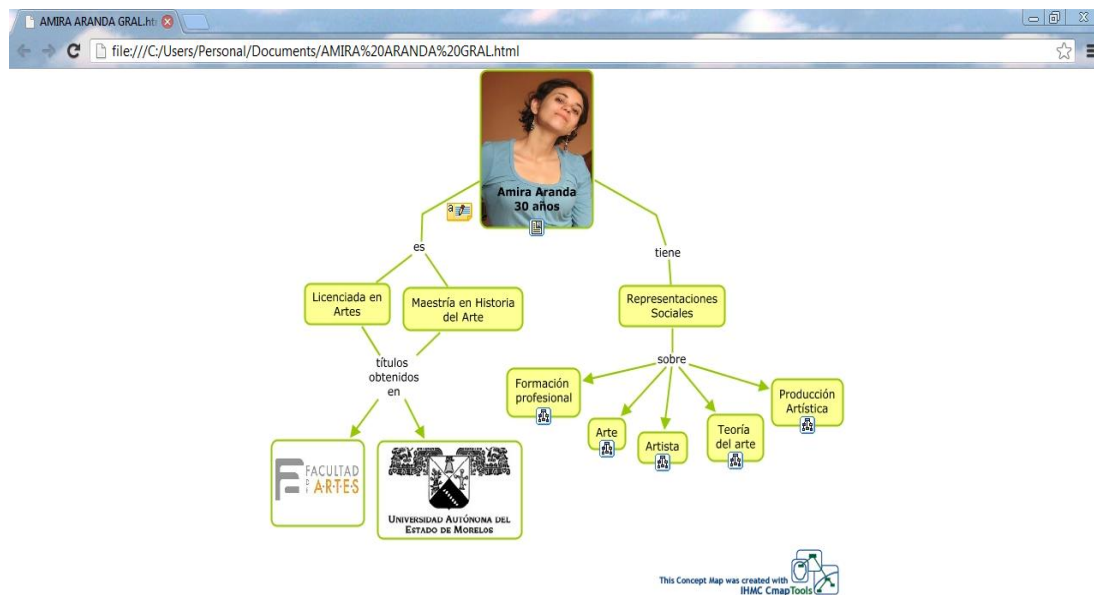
AMIRA ARANDA GRAL.ht

file:///C:/Users/Personal/Documents/AMIRA%20ARANDA%20GRAL.html

Amira Aranda
30 años

es

tiene

Licenciada en Artes

Maestría en Historia del Arte

títulos obtenidos en

Representaciones Sociales

sobre

Formación profesional

Arte

Artista

Teoría del arte

Producción Artística

FACULTAD DE ARTES

Universidad Autónoma del Estado de Morelos

This Concept Map was created with IHMC CmapTools